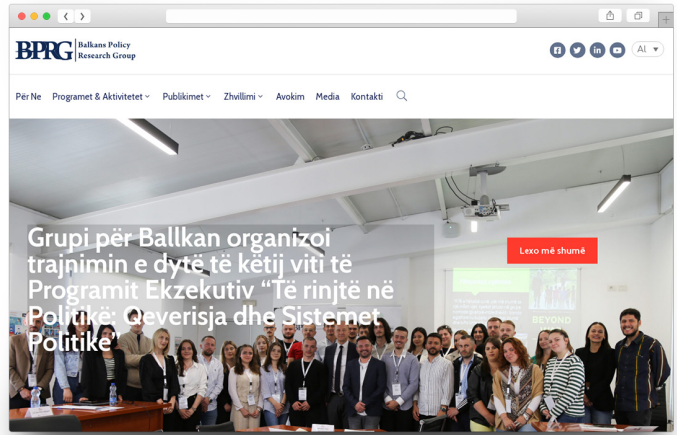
BPRG Balkans Policy Research Group

Al

Për Ne Programet & Aktivitetet Publikimet Zhvillimi Avokim Media Kontakti

Grupi për Ballkan organizoi trajnimin e dytë të këtij viti të Programit Ekzekutiv "Të rinjtë në Politikë: Qeverisja dhe Sistemet Politike"

Lexo më shumë

BEYOND